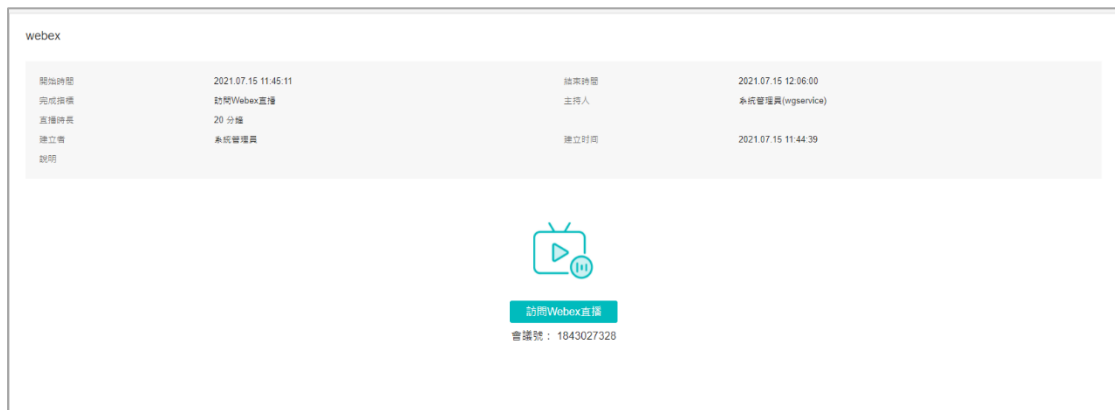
webex

| | | | |
|---|---|---|---|
| 開始時間 | 2021.07.15 11:45:11 | 結束時間 | 2021.07.15 12:06:00 |
| 完成指標 | 訪問Webex直播 | 主持人 | 系統管理員(wgservice) |
| 直播時長 | 20 分鐘 | | |
| 建立者 | 系統管理員 | 建立时间 | 2021.07.15 11:44:39 |
| 說明 | | | |

訪問Webex直播

會議號： 1843027328